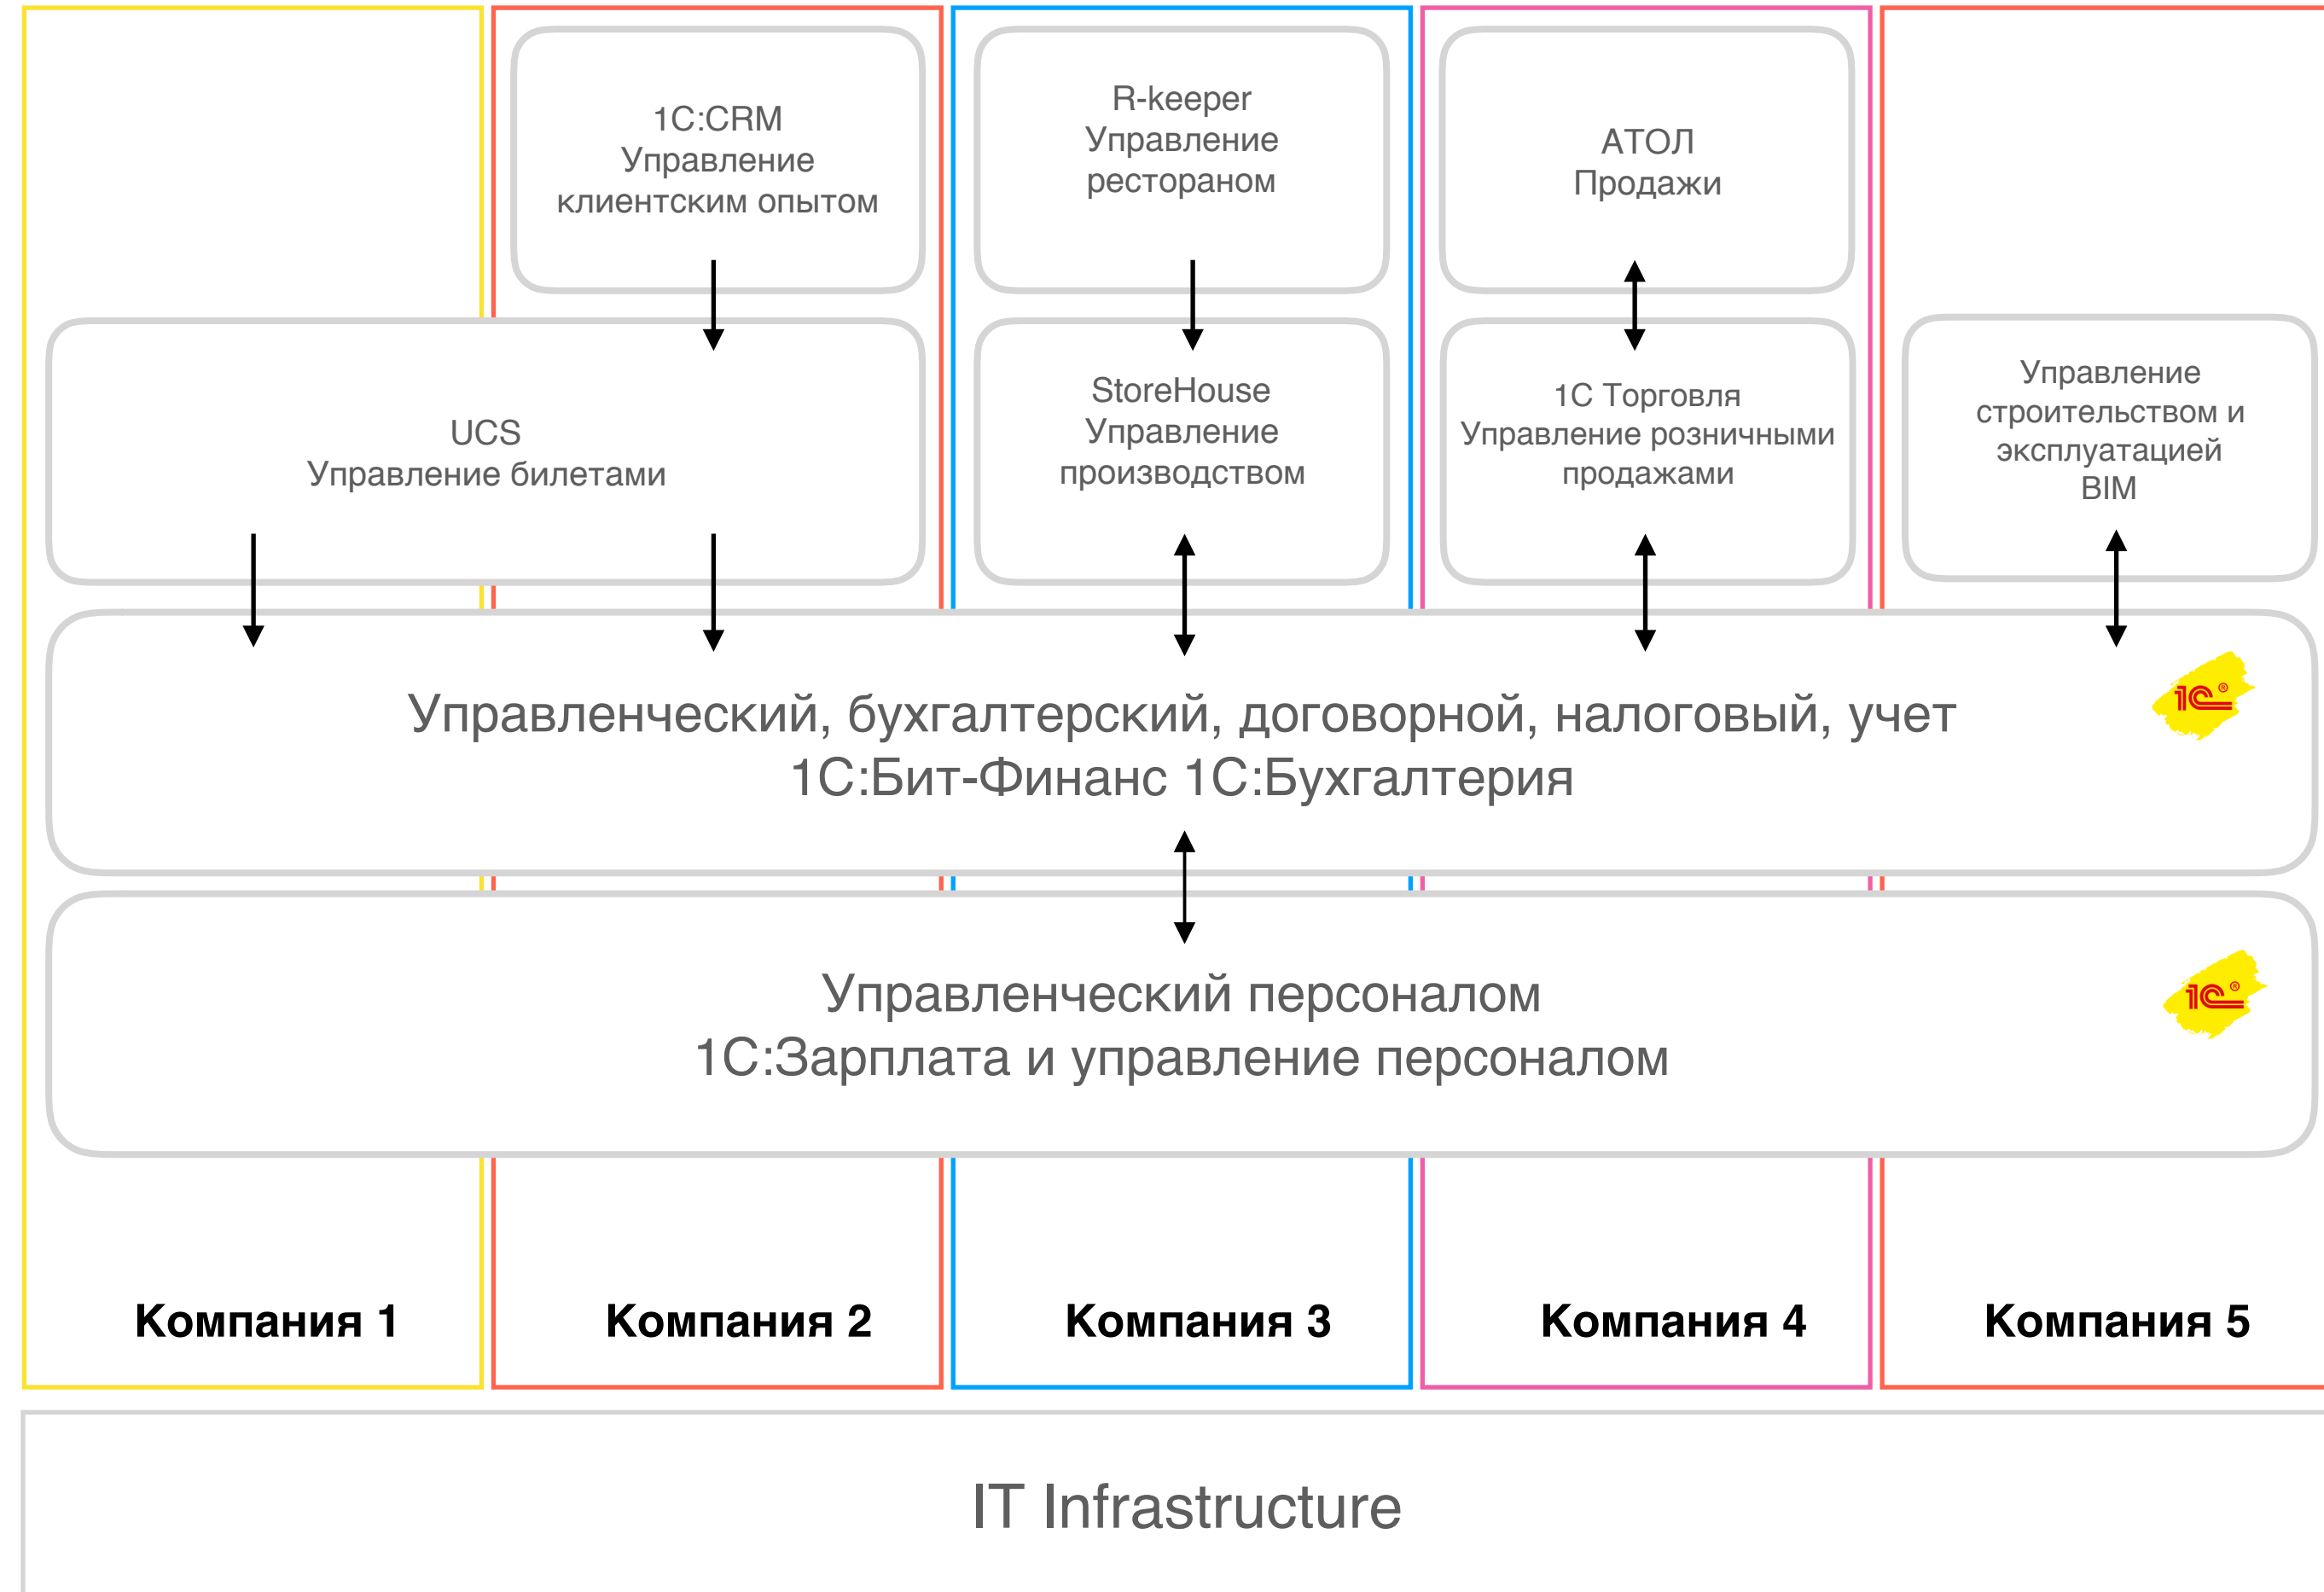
1C:CRM
Управление клиентским опытом

R-keeper
Управление рестораном

АТОЛ
Продажи

UCS
Управление билетами

StoreHouse
Управление производством

1С Торговля
Управление розничными продажами

Управление строительством и эксплуатацией BIM

Управленческий, бухгалтерский, договорной, налоговый, учет
1С:Бит-Финанс 1С:Бухгалтерия

1С

Управленческий персоналом
1С:Зарплата и управление персоналом

1С

Компания 1

Компания 2

Компания 3

Компания 4

Компания 5

IT Infrastructure